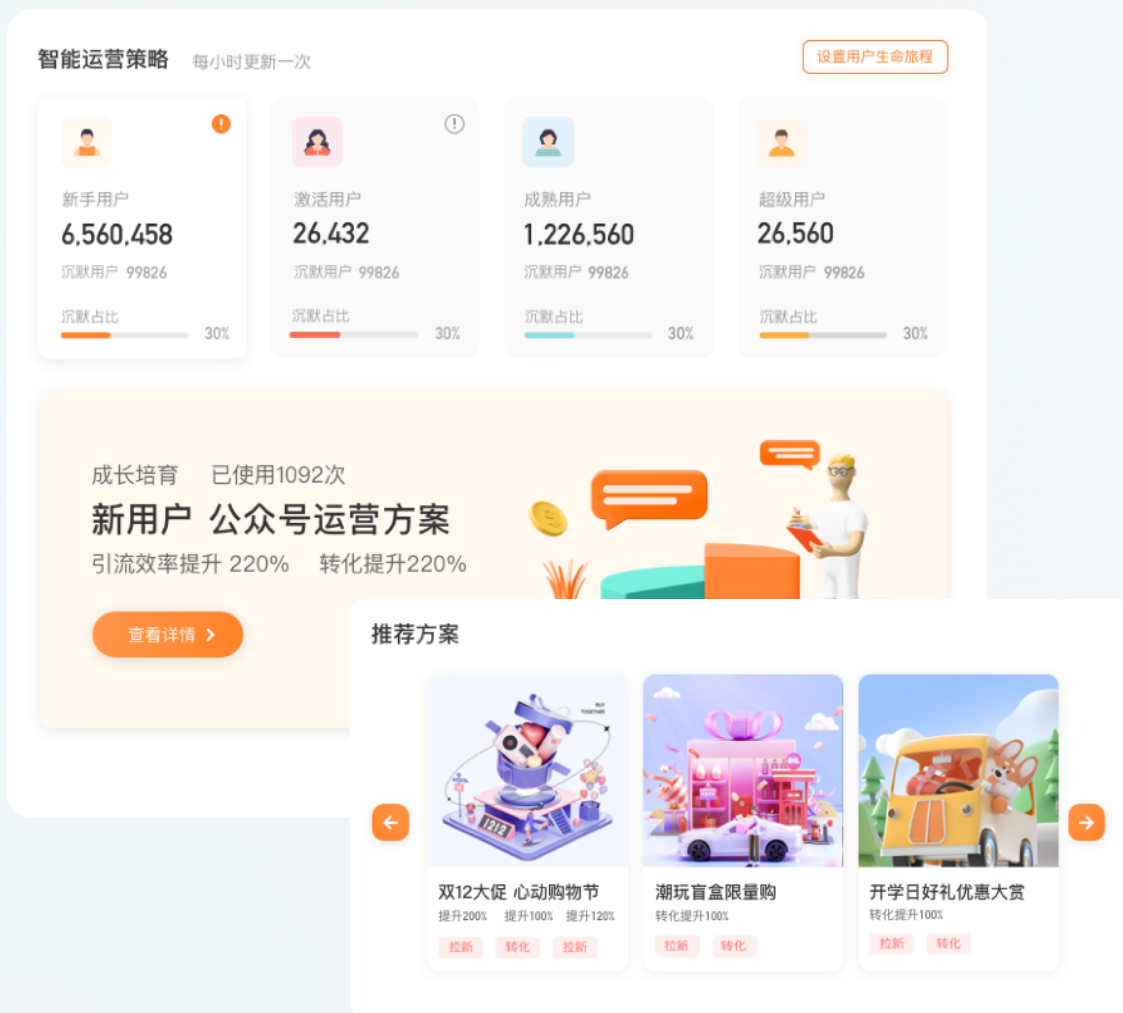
智能运营策略 每小时更新一次

设置用户生命旅程

新手用户
6,560,458
沉默用户 99826
沉默占比 30%

激活用户
26,432
沉默用户 99826
沉默占比 30%

成熟用户
1,226,560
沉默用户 99826
沉默占比 30%

超级用户
26,560
沉默用户 99826
沉默占比 30%

成长培育 已使用1092次
新用户 公众号运营方案
引流效率提升 220% 转化提升220%

查看详情 >

推荐方案

BUY TOGETHER

1212

双12大促 心动购物节
提升200% 提升100% 提升120%
拉新 转化 拉新

潮玩盲盒限量购
转化提升100%
拉新 转化

开学日好礼优惠大赏
转化提升100%
拉新 转化